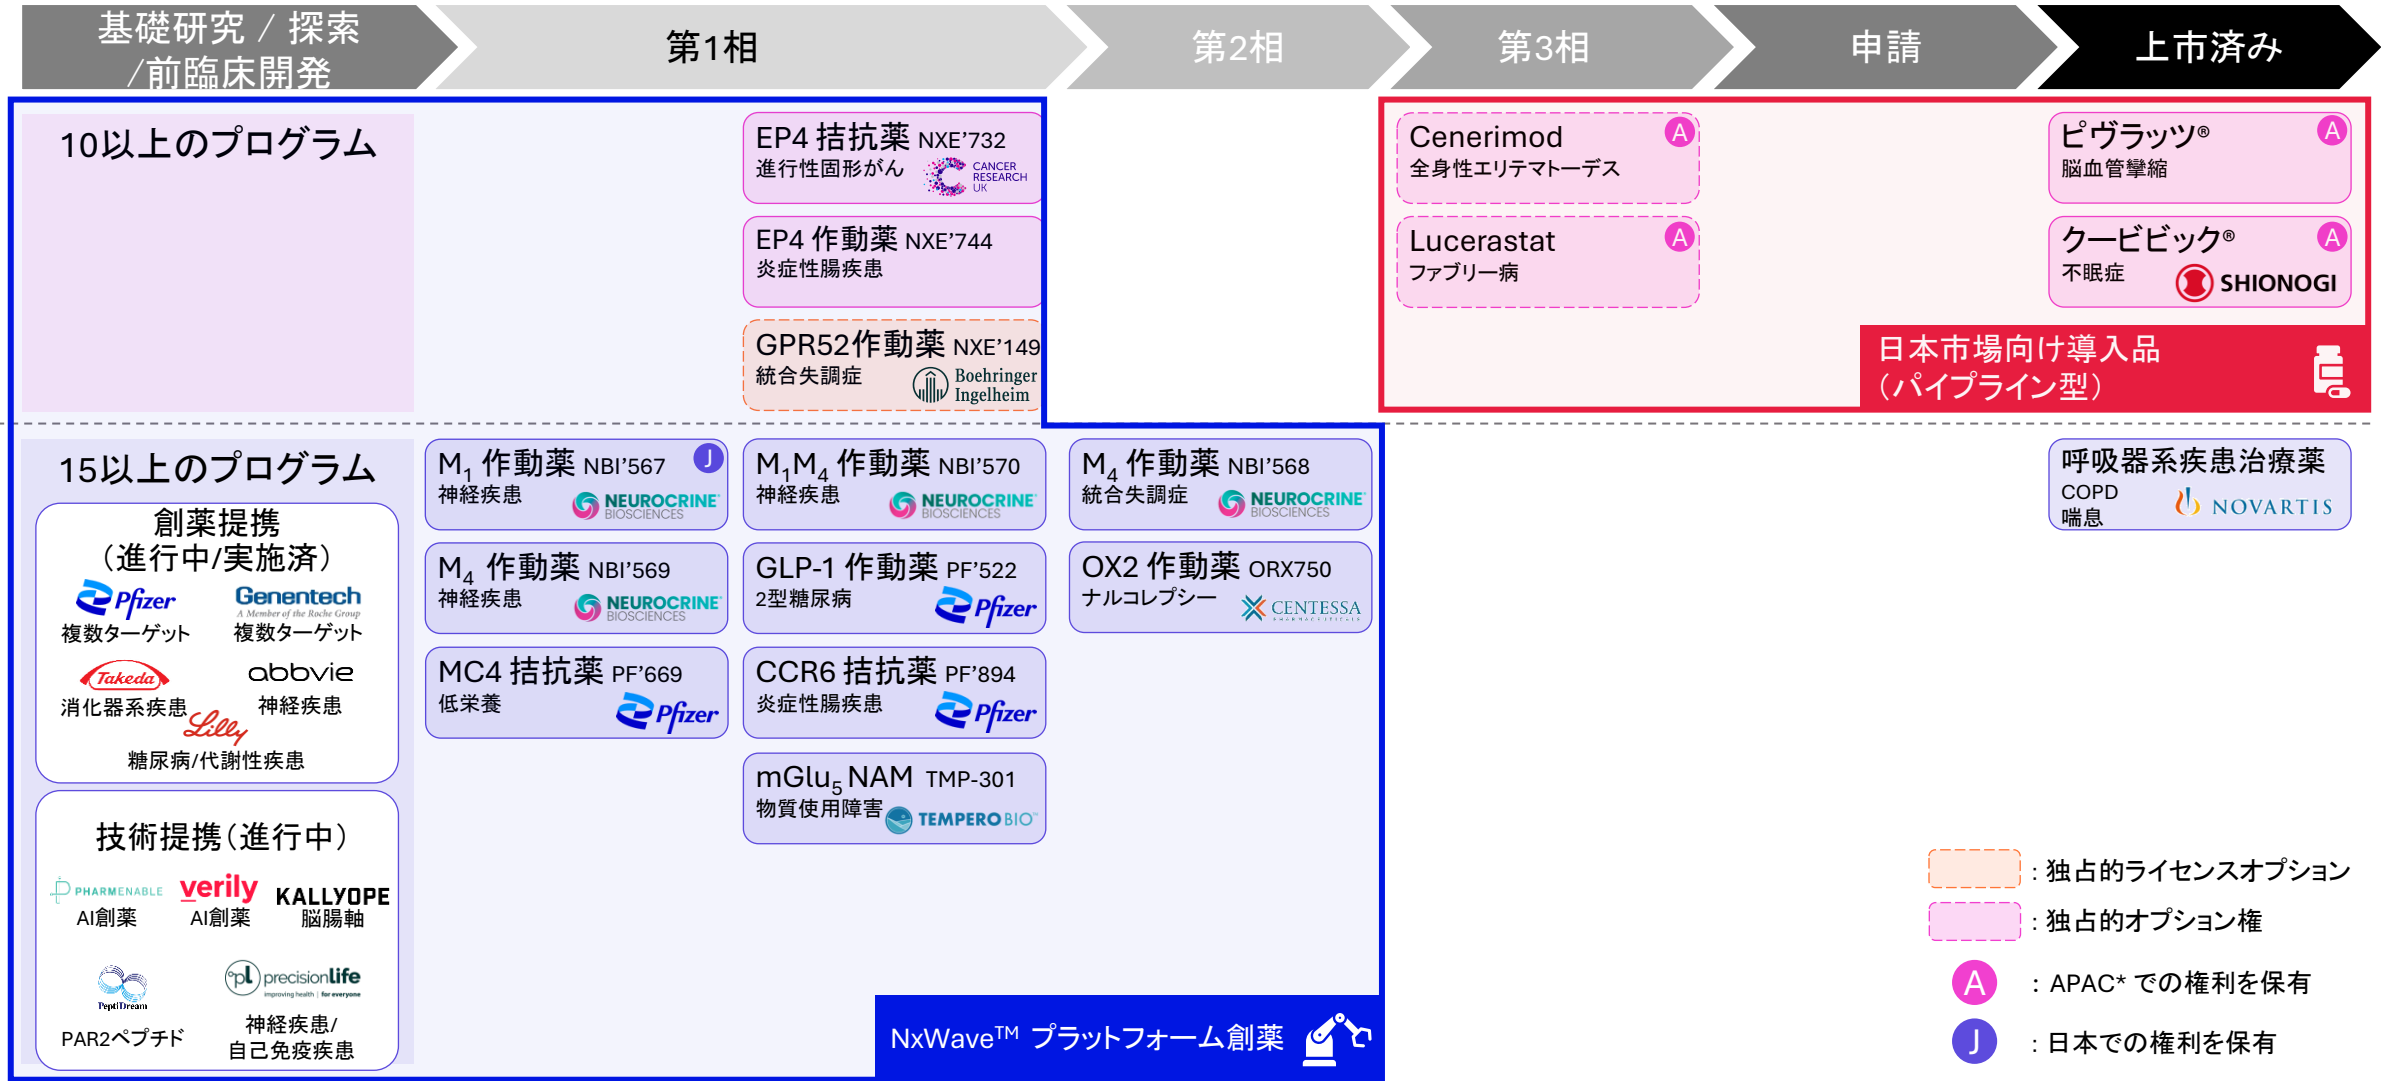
基礎研究 / 探索 /前臨床開発

第1相

第2相

第3相

申請

上市済み

10以上のプログラム

EP4 拮抗薬 NXE’732
進行性固形がん
CANCER RESEARCH UK

EP4 作動薬 NXE’744
炎症性腸疾患

GPR52作動薬 NXE’149
統合失調症
Boehringer Ingelheim

Cenerimod A
全身性エリテマトーデス

Lucerastat A
ファブリー病

ピヴラッツ® A
脳血管攣縮

クービビック® A
不眠症
SHIONOGI

日本市場向け導入品 (パイプライン型)

15以上のプログラム

創薬提携 (進行中/実施済)
Pfizer
複数ターゲット
Genentech
A Member of the Roche Group
複数ターゲット
Takeda
消化器系疾患
abbvie
神経疾患
Lilly
糖尿病/代謝性疾患

技術提携(進行中)
PHARMENABLE
AI創薬
verily
AI創薬
KALLYOPE
脳腸軸
PeptiDream
PAR2ペプチド
precisionlife
improving health | for everyone
神経疾患/ 自己免疫疾患

$M_1$ 作動薬 NBI’567 J
神経疾患
NEUROCRINE BIOSCIENCES

$M_4$ 作動薬 NBI’569
神経疾患
NEUROCRINE BIOSCIENCES

MC4 拮抗薬 PF’669
低栄養
Pfizer

$M_1M_4$ 作動薬 NBI’570
神経疾患
NEUROCRINE BIOSCIENCES

GLP-1 作動薬 PF’522
2型糖尿病
Pfizer

CCR6 拮抗薬 PF’894
炎症性腸疾患
Pfizer

$mGlu_5$ NAM TMP-301
物質使用障害
TEMPERO BIO

$M_4$ 作動薬 NBI’568
統合失調症
NEUROCRINE BIOSCIENCES

OX2 作動薬 ORX750
ナルコレプシー
CENTESSA PHARMACEUTICALS

呼吸器系疾患治療薬
COPD
喘息
NOVARTIS

NxWave™ プラットフォーム創薬

: 独占的ライセンスオプション
: 独占的オプション権
A : APAC* での権利を保有
J : 日本での権利を保有